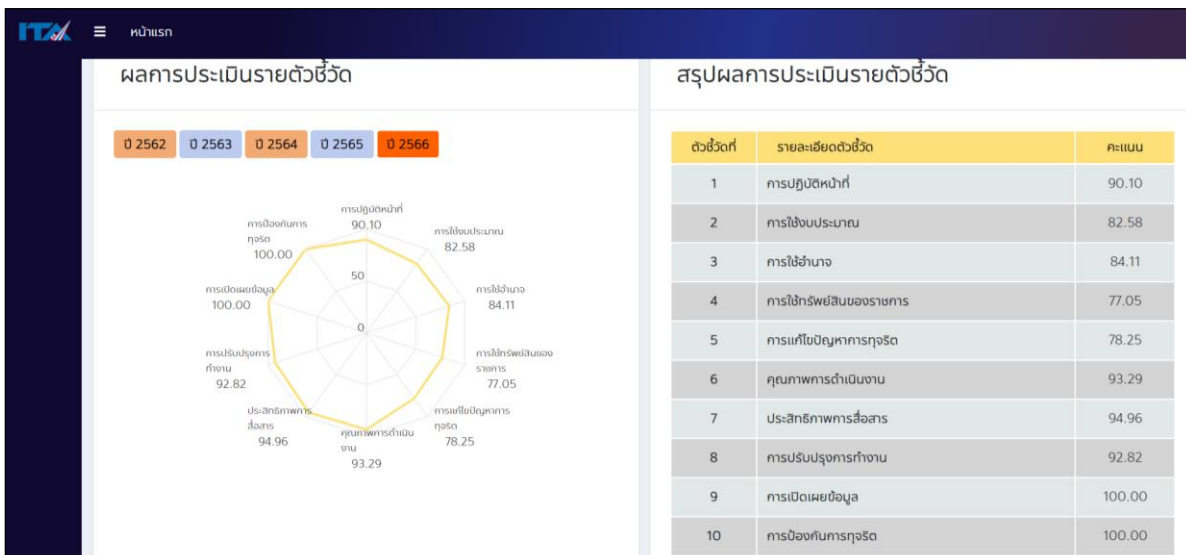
ITA ≡ หน้าแรก

ผลการประเมินรายตัวชี้วัด

ปี 2562 ปี 2563 ปี 2564 ปี 2565 ปี 2566

การปฏิบัติหน้าที่ 90.10
การใช้งบประมาณ 82.58
การใช้อำนาจ 84.11
การใช้ทรัพย์สินของราชการ 77.05
การแก้ไขปัญหาการทุจริต 78.25
คุณภาพการดำเนินงาน 93.29
ประสิทธิภาพการสื่อสาร 94.96
การปรับปรุงการทำงาน 92.82
การเปิดเผยข้อมูล 100.00
การป้องกันการทุจริต 100.00
50
0

สรุปผลการประเมินรายตัวชี้วัด

| ตัวชี้วัดที่ | รายละเอียดตัวชี้วัด | คะแนน |
|---|---|---|
| 1 | การปฏิบัติหน้าที่ | 90.10 |
| 2 | การใช้งบประมาณ | 82.58 |
| 3 | การใช้อำนาจ | 84.11 |
| 4 | การใช้ทรัพย์สินของราชการ | 77.05 |
| 5 | การแก้ไขปัญหาการทุจริต | 78.25 |
| 6 | คุณภาพการดำเนินงาน | 93.29 |
| 7 | ประสิทธิภาพการสื่อสาร | 94.96 |
| 8 | การปรับปรุงการทำงาน | 92.82 |
| 9 | การเปิดเผยข้อมูล | 100.00 |
| 10 | การป้องกันการทุจริต | 100.00 |